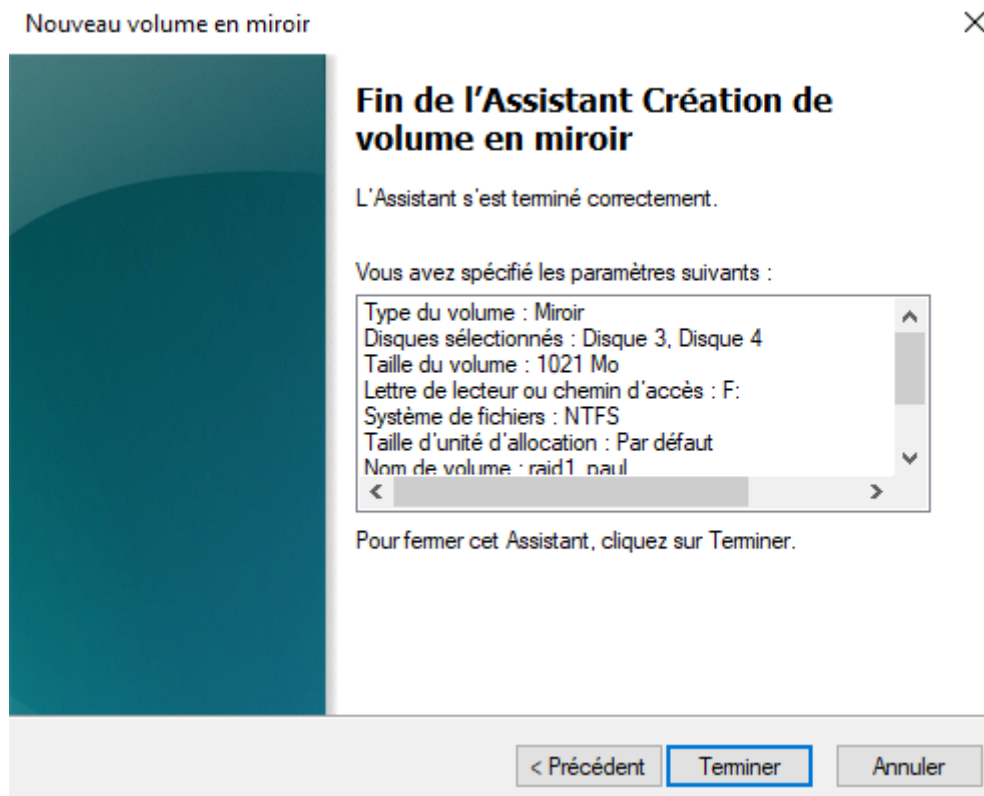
Nouveau volume en miroir

×

Fin de l'Assistant Création de volume en miroir

L'Assistant s'est terminé correctement.

Vous avez spécifié les paramètres suivants :

Type du volume : Miroir
Disques sélectionnés : Disque 3, Disque 4
Taille du volume : 1021 Mo
Lettre de lecteur ou chemin d'accès : F:
Système de fichiers : NTFS
Taille d'unité d'allocation : Par défaut
Nom de volume : raid1_paul

Pour fermer cet Assistant, cliquez sur Terminer.

< Précédent Terminer Annuler